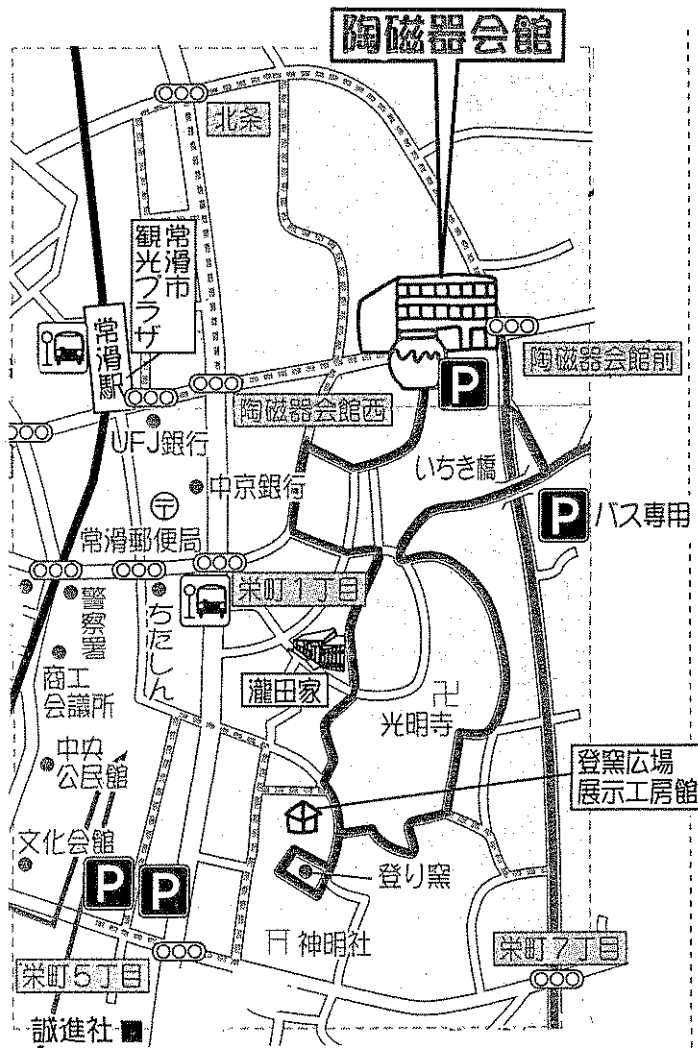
陶磁器会館

北条

常滑市観光プラザ

常滑駅

P

陶磁器会館前

陶磁器会館西

UFJ銀行

中京銀行

いちき橋

P バス専用

常滑郵便局

栄町1丁目

警察署

ちたしん

商工会議所

瀧田家

光明寺

中央公民館

登窯広場
展示工房館

文化会館

P P

登り窯

神明社

栄町7丁目

栄町5丁目

誠進社